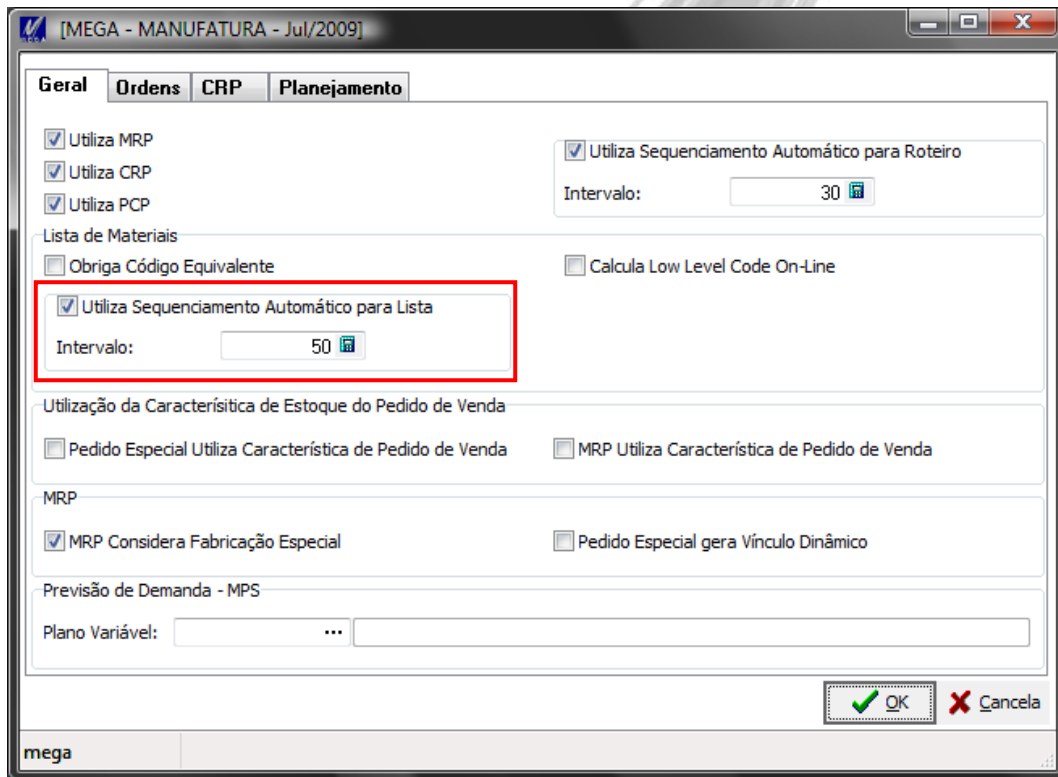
[MEGA - MANUFATURA - Jul/2009]

Geral | Ordens | CRP | Planejamento

Utiliza MRP
Utiliza CRP
Utiliza PCP

Utiliza Sequenciamento Automático para Roteiro
Intervalo: 30

Lista de Materiais
Obriga Código Equivalente
Calcula Low Level Code On-Line
Utiliza Sequenciamento Automático para Lista
Intervalo: 50

Utilização da Caracterísitica de Estoque do Pedido de Venda
Pedido Especial Utiliza Característica de Pedido de Venda
MRP Utiliza Característica de Pedido de Venda

MRP
MRP Considera Fabricação Especial
Pedido Especial gera Vínculo Dinâmico

Previsão de Demanda - MPS
Plano Variável: ...

OK
Cancela

mega